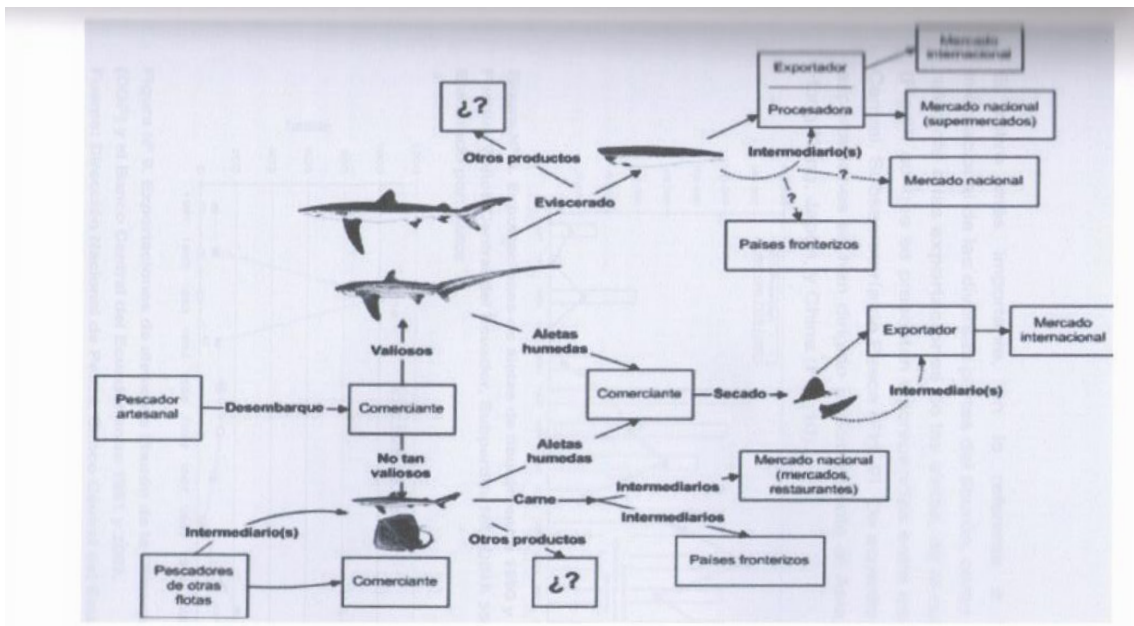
Mercado internacional

Exportador

Procesadora

Mercado nacional (supermercados)

¿?

Otros productos

Intermediario(s)

?

Mercado nacional

Eviscerado

?

Países fronterizos

Aletas humedas

Exportador

Mercado internacional

Valiosos

Pescador artesanal

Desembarque

Comerciante

Comerciante

Secado

Intermediario(s)

No tan valiosos

Aletas humedas

Mercado nacional (mercados, restaurantes)

Carne

Intermediarios

Intermediarios

Intermediario(s)

Otros productos

Países fronterizos

Pescadores de otras flotas

Comerciante

¿?